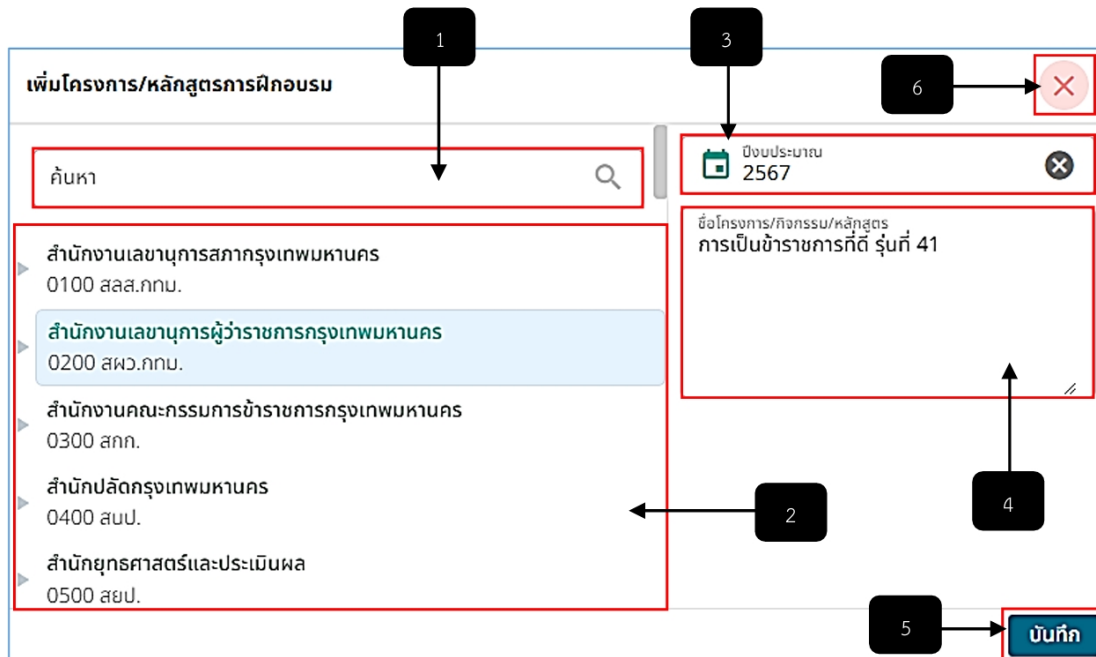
1

3

เพิ่มโครงการ/หลักสูตรการฝึกอบรม

6

ค้นหา

ปีงบประมาณ
2567

ชื่อโครงการ/กิจกรรม/หลักสูตร
การเป็นข้าราชการที่ดี รุ่นที่ 41

สำนักงานเลขานุการสภากรุงเทพมหานคร
0100 สลส.กทม.

สำนักงานเลขานุการผู้ว่าราชการกรุงเทพมหานคร
0200 สผว.กทม.

สำนักงานคณะกรรมการข้าราชการกรุงเทพมหานคร
0300 สกก.

สำนักปลัดกรุงเทพมหานคร
0400 สนป.

2

4

สำนักยุทธศาสตร์และประเมินผล
0500 สยป.

5

บันทึก